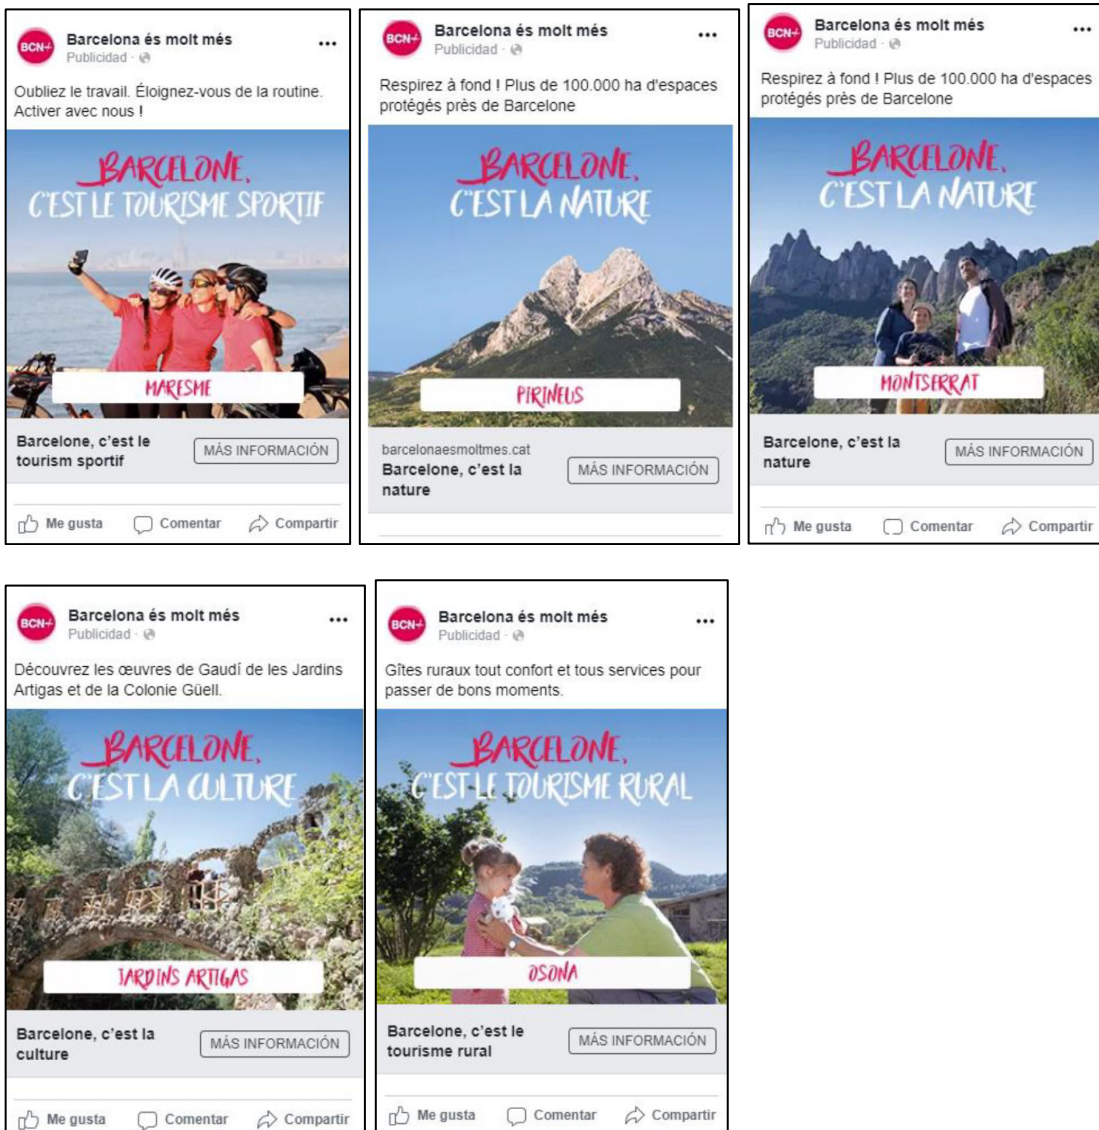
BCN+ Barcelona és molt més
Publicidad ·
...

Oubliez le travail. Éloignez-vous de la routine. Activer avec nous !

BARCELONE, C'EST LE TOURISME SPORTIF

MARESME

Barcelone, c'est le tourism sportif
MÁS INFORMACIÓN

Me gusta Comentar Compartir

BCN+ Barcelona és molt més
Publicidad ·
...

Respirez à fond ! Plus de 100.000 ha d'espaces protégés près de Barcelone

BARCELONE, C'EST LA NATURE

PIRINEUS

barcelonaesmoltmes.cat
Barcelone, c'est la nature
MÁS INFORMACIÓN

BCN+ Barcelona és molt més
Publicidad ·
...

Respirez à fond ! Plus de 100.000 ha d'espaces protégés près de Barcelone

BARCELONE, C'EST LA NATURE

MONTSERRAT

Barcelone, c'est la nature
MÁS INFORMACIÓN

Me gusta Comentar Compartir

BCN+ Barcelona és molt més
Publicidad ·
...

Découvrez les œuvres de Gaudí de les Jardins Artigas et de la Colonie Güell.

BARCELONE, C'EST LA CULTURE

JARDINS ARTIGAS

Barcelone, c'est la culture
MÁS INFORMACIÓN

Me gusta Comentar Compartir

BCN+ Barcelona és molt més
Publicidad ·
...

Gîtes ruraux tout confort et tous services pour passer de bons moments.

BARCELONE, C'EST LE TOURISME RURAL

OSONA

Barcelone, c'est le tourisme rural
MÁS INFORMACIÓN

Me gusta Comentar Compartir